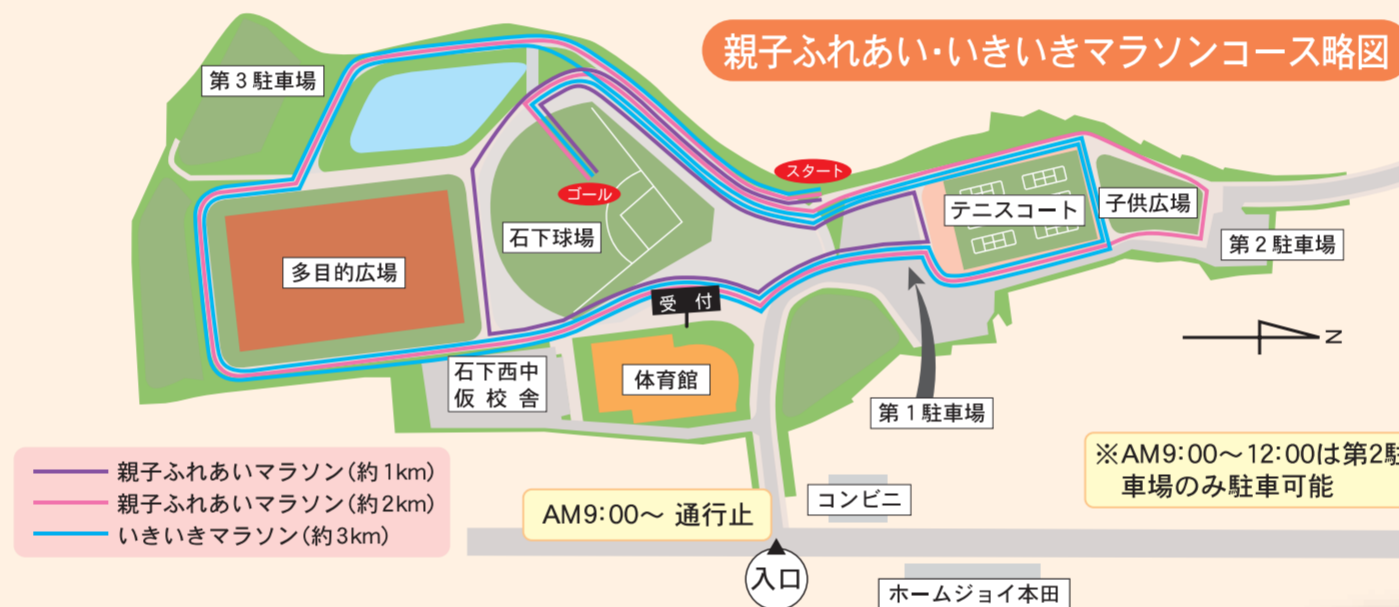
親子ふれあい・いきいきマラソンコース略図

第３駐車場

スタート

ゴール

テニスコート

子供広場

第２駐車場

石下球場

多目的広場

受　付

N

体育館

石下西中
仮 校 舎

第１駐車場

親子ふれあいマラソン(約 1km)
親子ふれあいマラソン(約 2km)
いきいきマラソン(約 3km)

※AM9:00〜12:00は第2駐
車場のみ駐車可能

AM9:00〜 通行止

コンビニ

入口

ホームジョイ本田